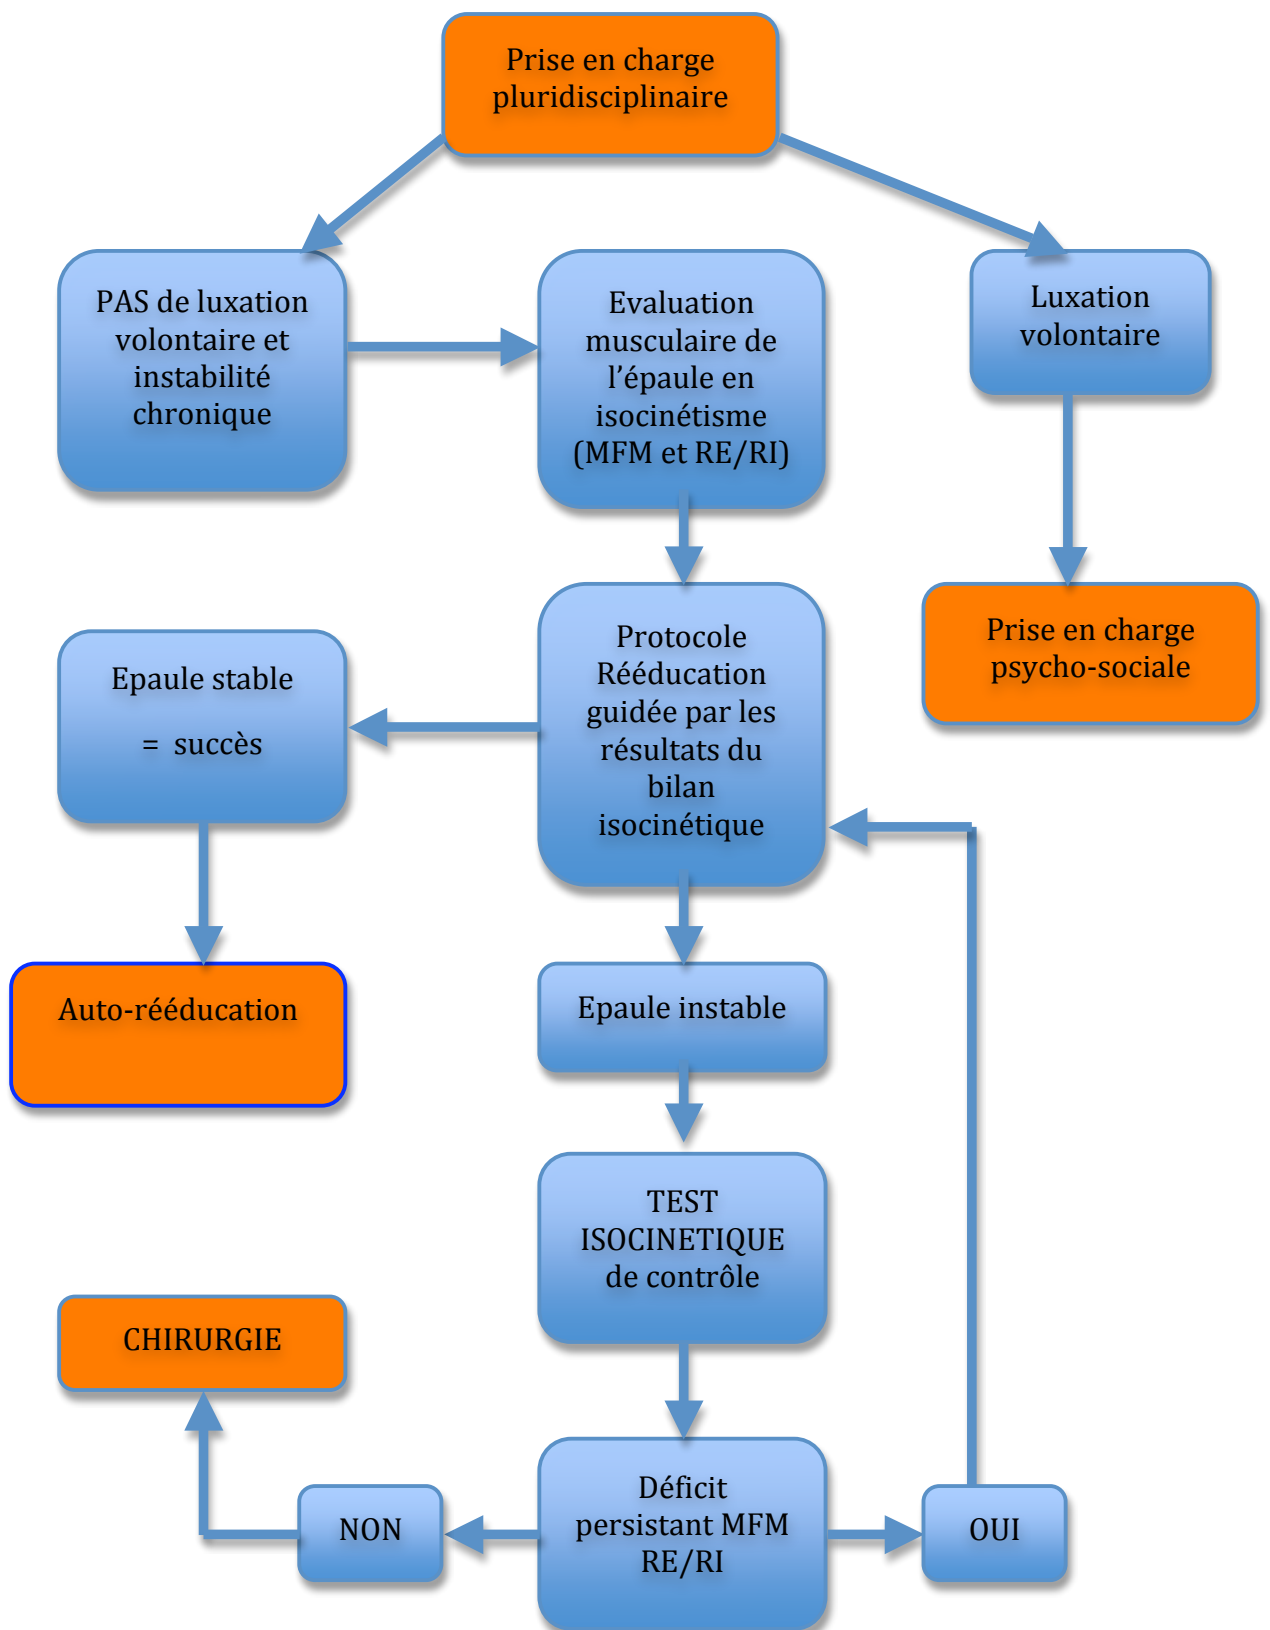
Prise en charge pluridisciplinaire

PAS de luxation volontaire et instabilité chronique

Evaluation musculaire de l’épaule en isocinétisme (MFM et RE/RI)

Luxation volontaire

Prise en charge psycho-sociale

Epaule stable

= succès

Protocole Rééducation guidée par les résultats du bilan isocinétique

Auto-rééducation

Epaule instable

TEST ISOCINETIQUE de contrôle

CHIRURGIE

NON

Déficit persistant MFM RE/RI

OUI